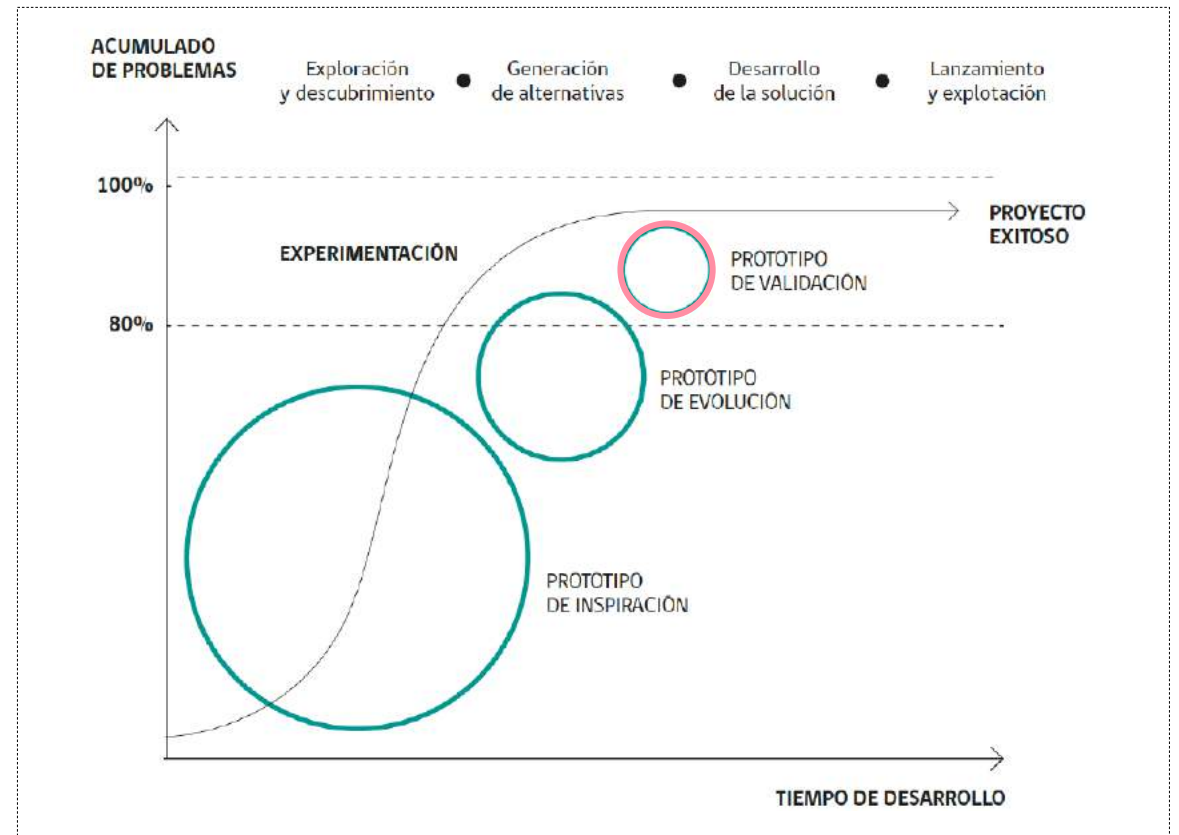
ACUMULADO DE PROBLEMAS

Exploración y descubrimiento

Generación de alternativas

Desarrollo de la solución

Lanzamiento y explotación

100%

PROYECTO EXITOSO

EXPERIMENTACIÓN

PROTOTIPO DE VALIDACIÓN

80%

PROTOTIPO DE EVOLUCIÓN

PROTOTIPO DE INSPIRACIÓN

TIEMPO DE DESARROLLO